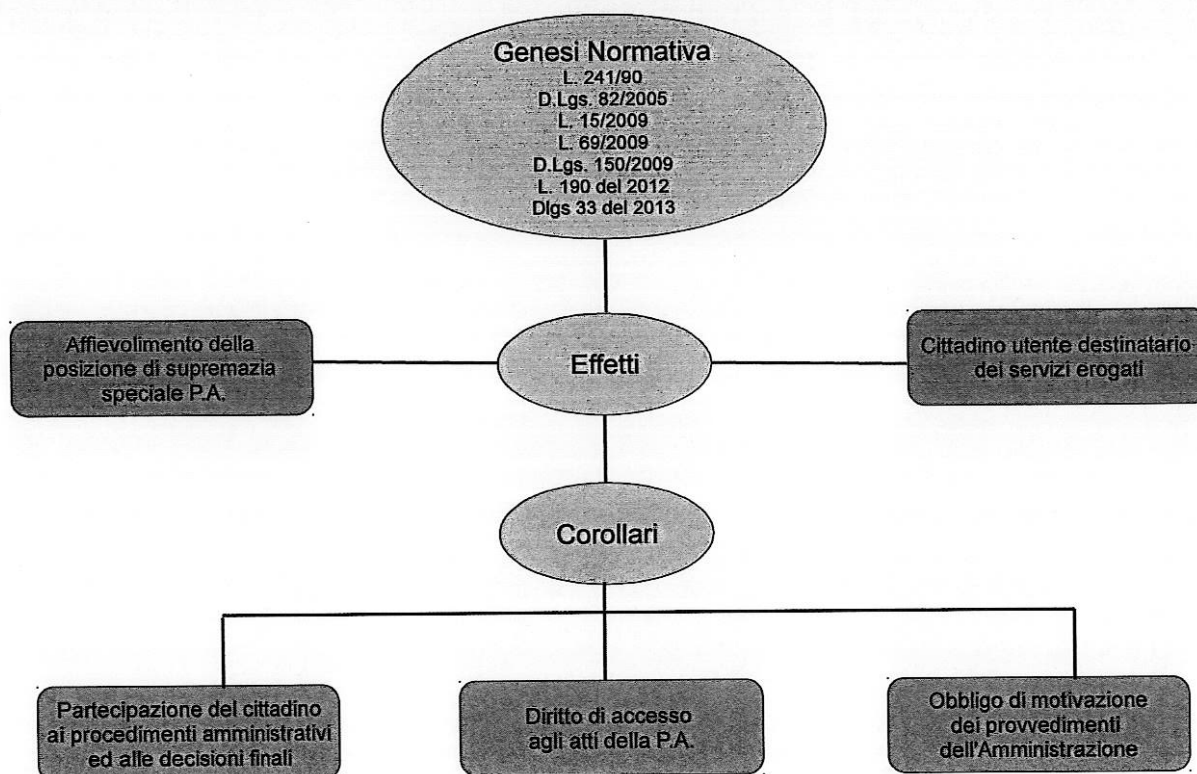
Genesi Normativa
L. 241/90
D.Lgs. 82/2005
L. 15/2009
L. 69/2009
D.Lgs. 150/2009
L. 190 del 2012
Dlgs 33 del 2013

Affievolimento della posizione di supremazia speciale P.A.

Effetti

Cittadino utente destinatario dei servizi erogati

Corollari

Partecipazione del cittadino ai procedimenti amministrativi ed alle decisioni finali

Diritto di accesso agli atti della P.A.

Obbligo di motivazione dei provvedimenti dell'Amministrazione